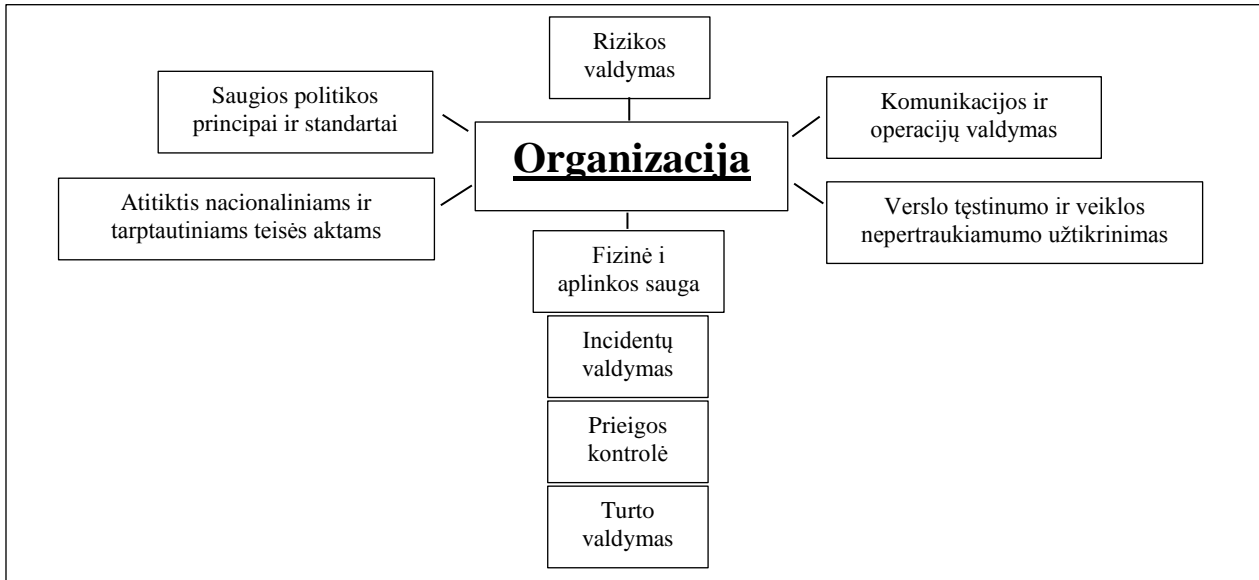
Rizikos valdymas

Saugios politikos principai ir standartai

Komunikacijos ir operacijų valdymas

Organizacija

Atitiktis nacionaliniams ir tarptautiniams teisės aktams

Verslo tęstinumo ir veiklos nepertraukiamumo užtikrinimas

Fizinė i aplinkos sauga

Incidentų valdymas

Prieigos kontrolė

Turto valdymas